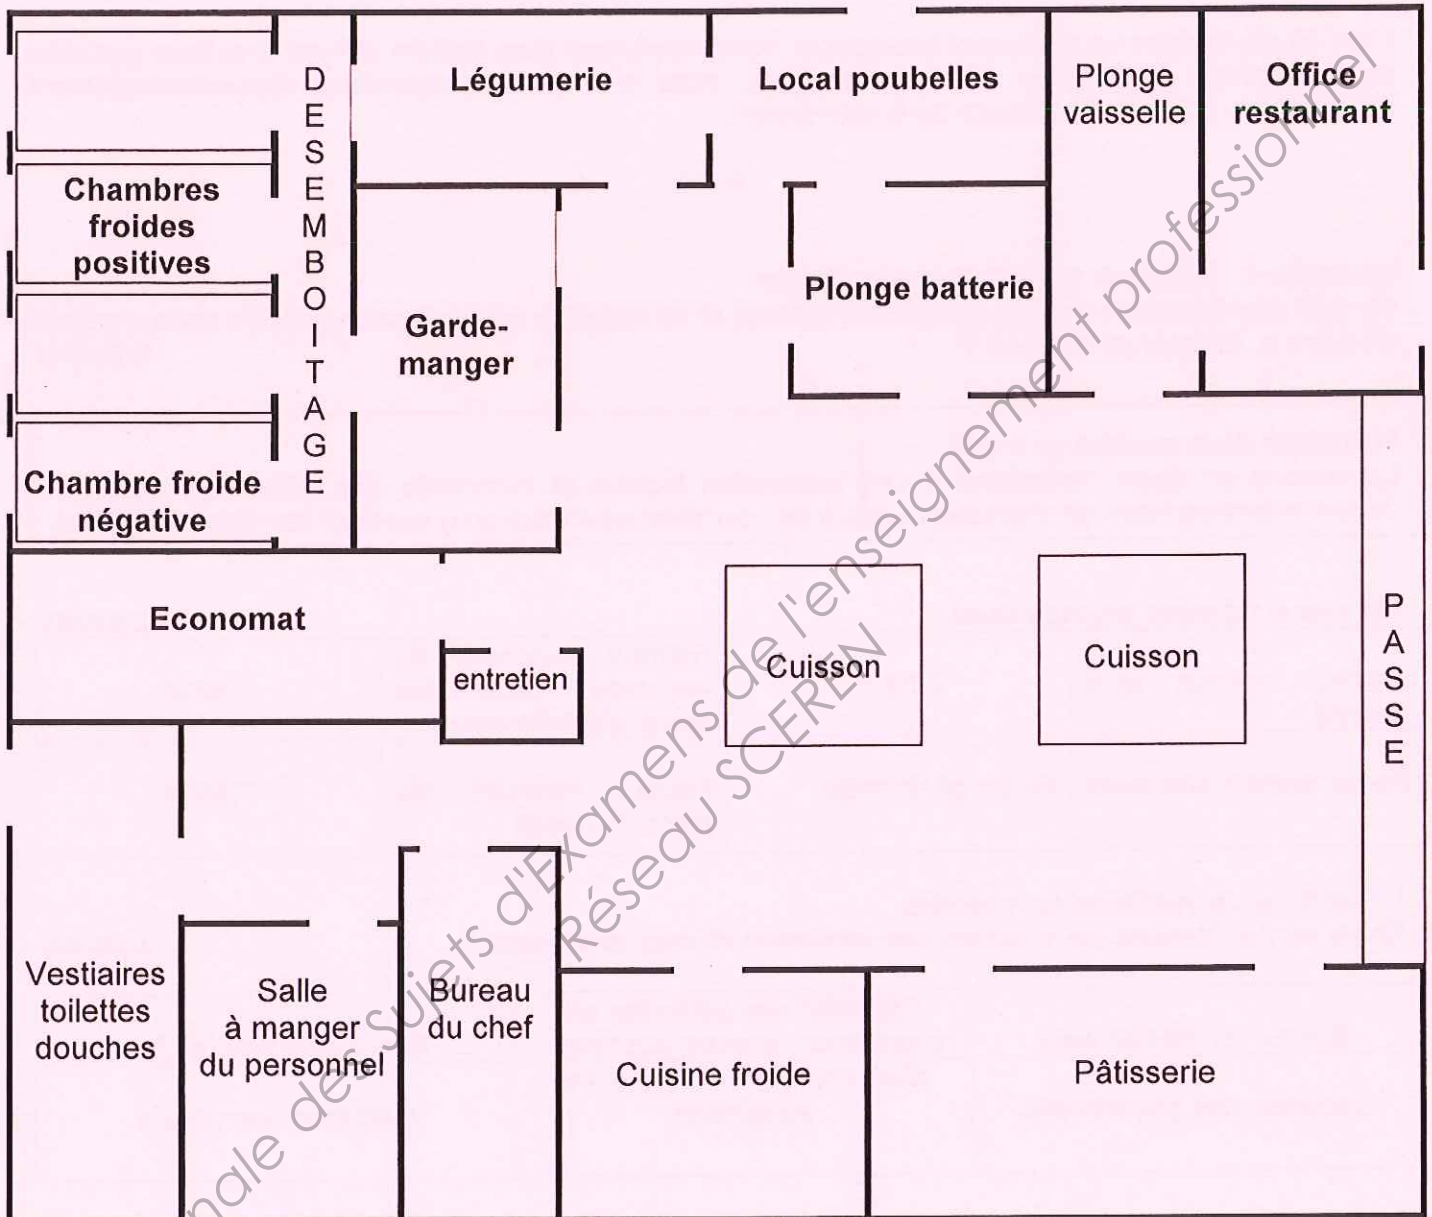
Chambres froides positives

DESEMBOITAGE

Légumerie

Local poubelles

Plonge vaisselle

Office restaurant

Garde-manger

Plonge batterie

Chambre froide négative

Economat

entretien

Cuisson

Cuisson

PASSE

Vestiaires toilettes douches

Salle à manger du personnel

Bureau du chef

Cuisine froide

Pâtisserie

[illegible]nale des Sujets d'Examens de l'enseignement professionnel
Réseau SCEREN